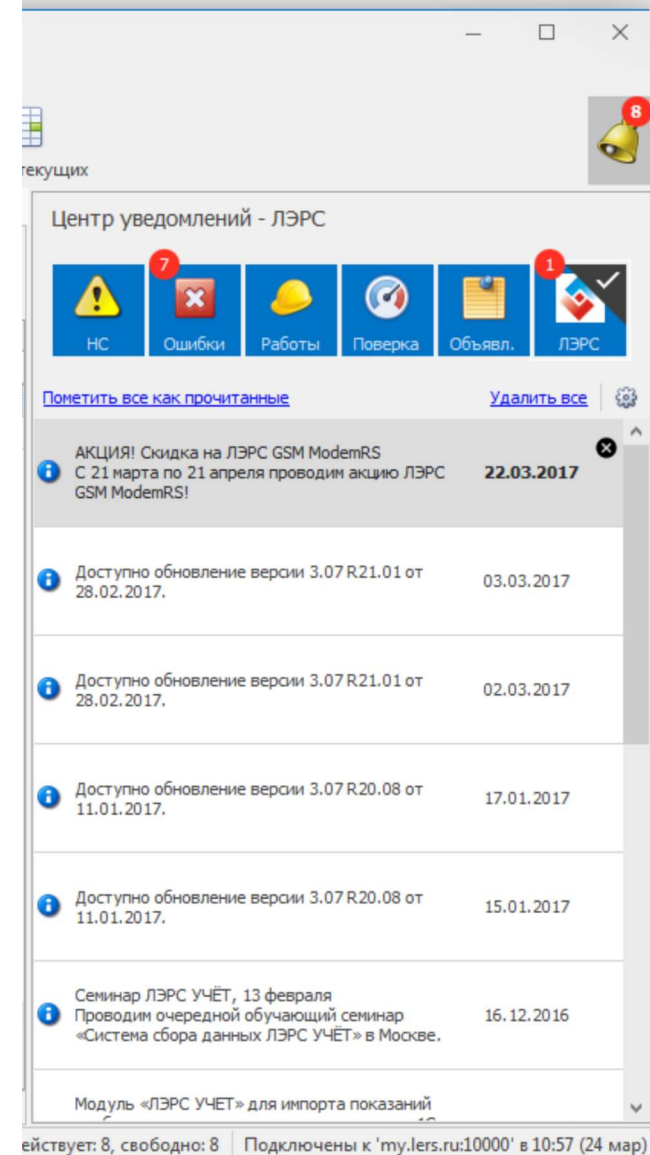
текущих

8

Центр уведомлений - ЛЭРС

7

1

НС

Ошибки

Работы

Поверка

Объявл.

ЛЭРС

Пометить все как прочитанные

Удалить все

АКЦИЯ! Скидка на ЛЭРС GSM ModemRS
С 21 марта по 21 апреля проводим акцию ЛЭРС GSM ModemRS!

22.03.2017

Доступно обновление версии 3.07 R21.01 от 28.02.2017.

03.03.2017

Доступно обновление версии 3.07 R21.01 от 28.02.2017.

02.03.2017

Доступно обновление версии 3.07 R20.08 от 11.01.2017.

17.01.2017

Доступно обновление версии 3.07 R20.08 от 11.01.2017.

15.01.2017

Семинар ЛЭРС УЧЁТ, 13 февраля
Проводим очередной обучающий семинар «Система сбора данных ЛЭРС УЧЁТ» в Москве.

16.12.2016

Модуль «ЛЭРС УЧЕТ» для импорта показаний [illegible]

ействует: 8, свободно: 8 | Подключены к 'my.lers.ru:10000' в 10:57 (24 мар)